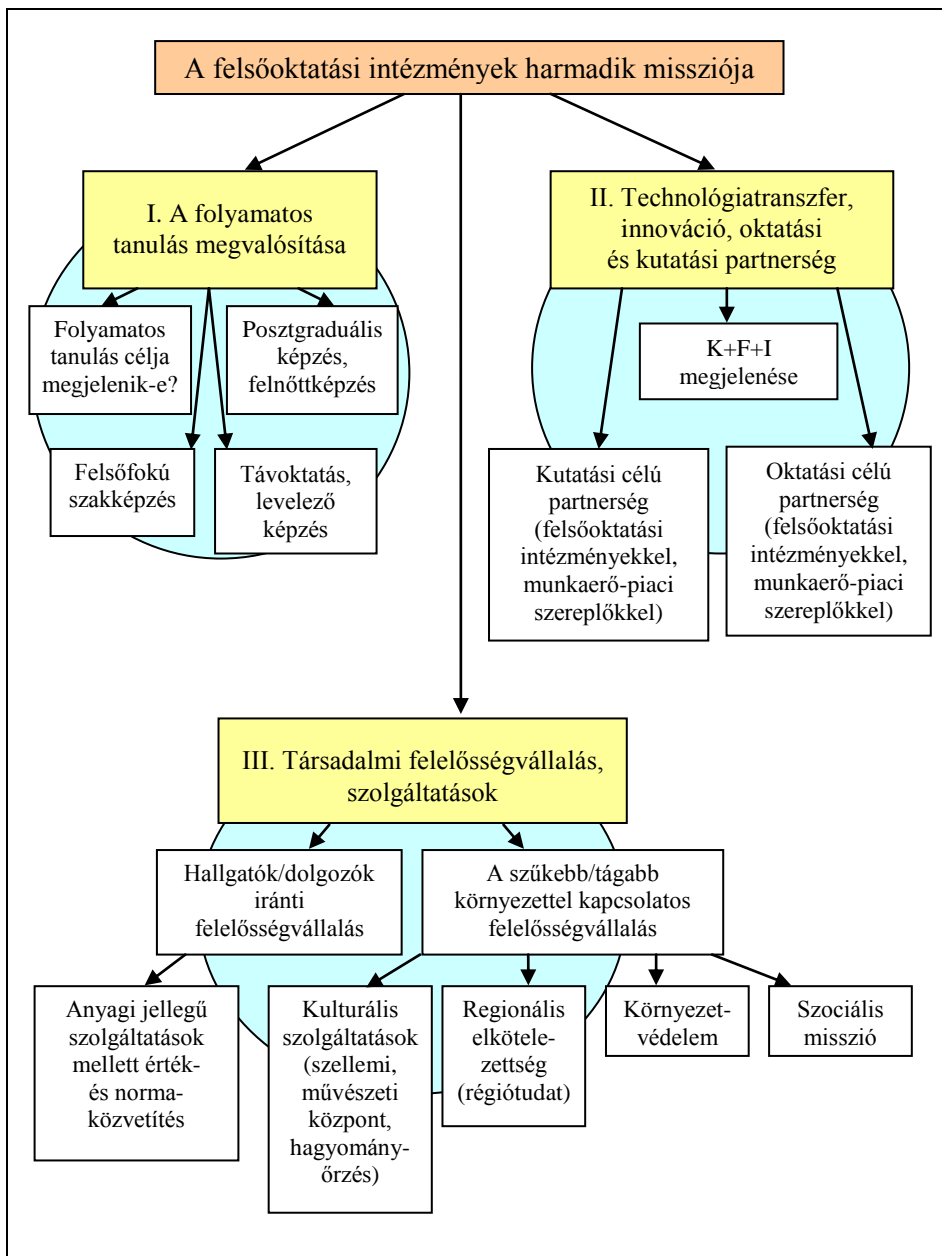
A felsőoktatási intézmények harmadik missziója

I. A folyamatos tanulás megvalósítása

Folyamatos tanulás célja megjelenik-e?

Posztgraduális képzés, felnőttképzés

Felsőfokú szakképzés

Távoktatás, levelező képzés

II. Technológiatranszfer, innováció, oktatási és kutatási partnerség

K+F+I megjelenése

Kutatási célú partnerség (felsőoktatási intézményekkel, munkaerő-piaci szereplőkkel)

Oktatási célú partnerség (felsőoktatási intézményekkel, munkaerő-piaci szereplőkkel)

III. Társadalmi felelősségvállalás, szolgáltatások

Hallgatók/dolgozók iránti felelősségvállalás

A szűkebb/tágabb környezettel kapcsolatos felelősségvállalás

Anyagi jellegű szolgáltatások mellett érték- és normaközvetítés

Kulturális szolgáltatások (szellemi, művészeti központ, hagyományőrzés)

Regionális elkötelezettség (régiótudat)

Környezetvédelem

Szociális misszió